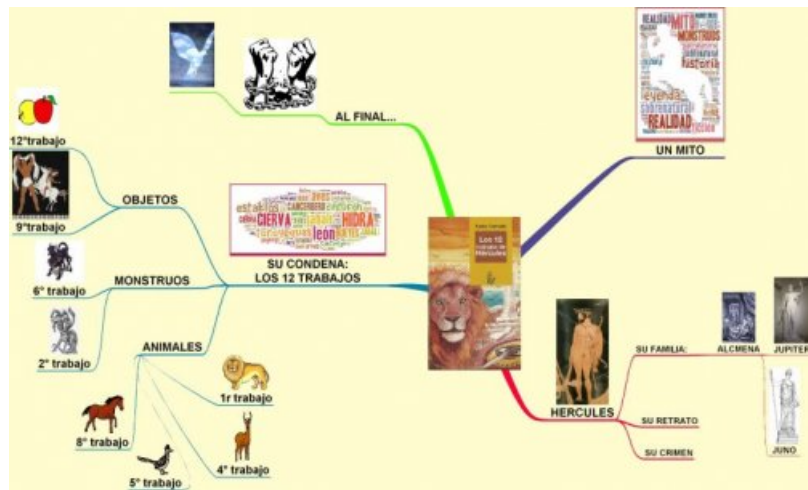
AL FINAL...

UN MITO

REALIDAD MITO MONSTRUOS historia leyenda sobrenatural REALIDAD

12°trabajo

9°trabajo

OBJETOS

SU CONDENA: LOS 12 TRABAJOS

CIERVA HIDRA león

6° trabajo

MONSTRUOS

2° trabajo

ANIMALES

1r trabajo

8° trabajo

4° trabajo

5° trabajo

Los 12 trabajos de Hércules

HERCULES

SU FAMILIA:

ALCMENA

JUPITER

JUNO

SU RETRATO

SU CRIMEN